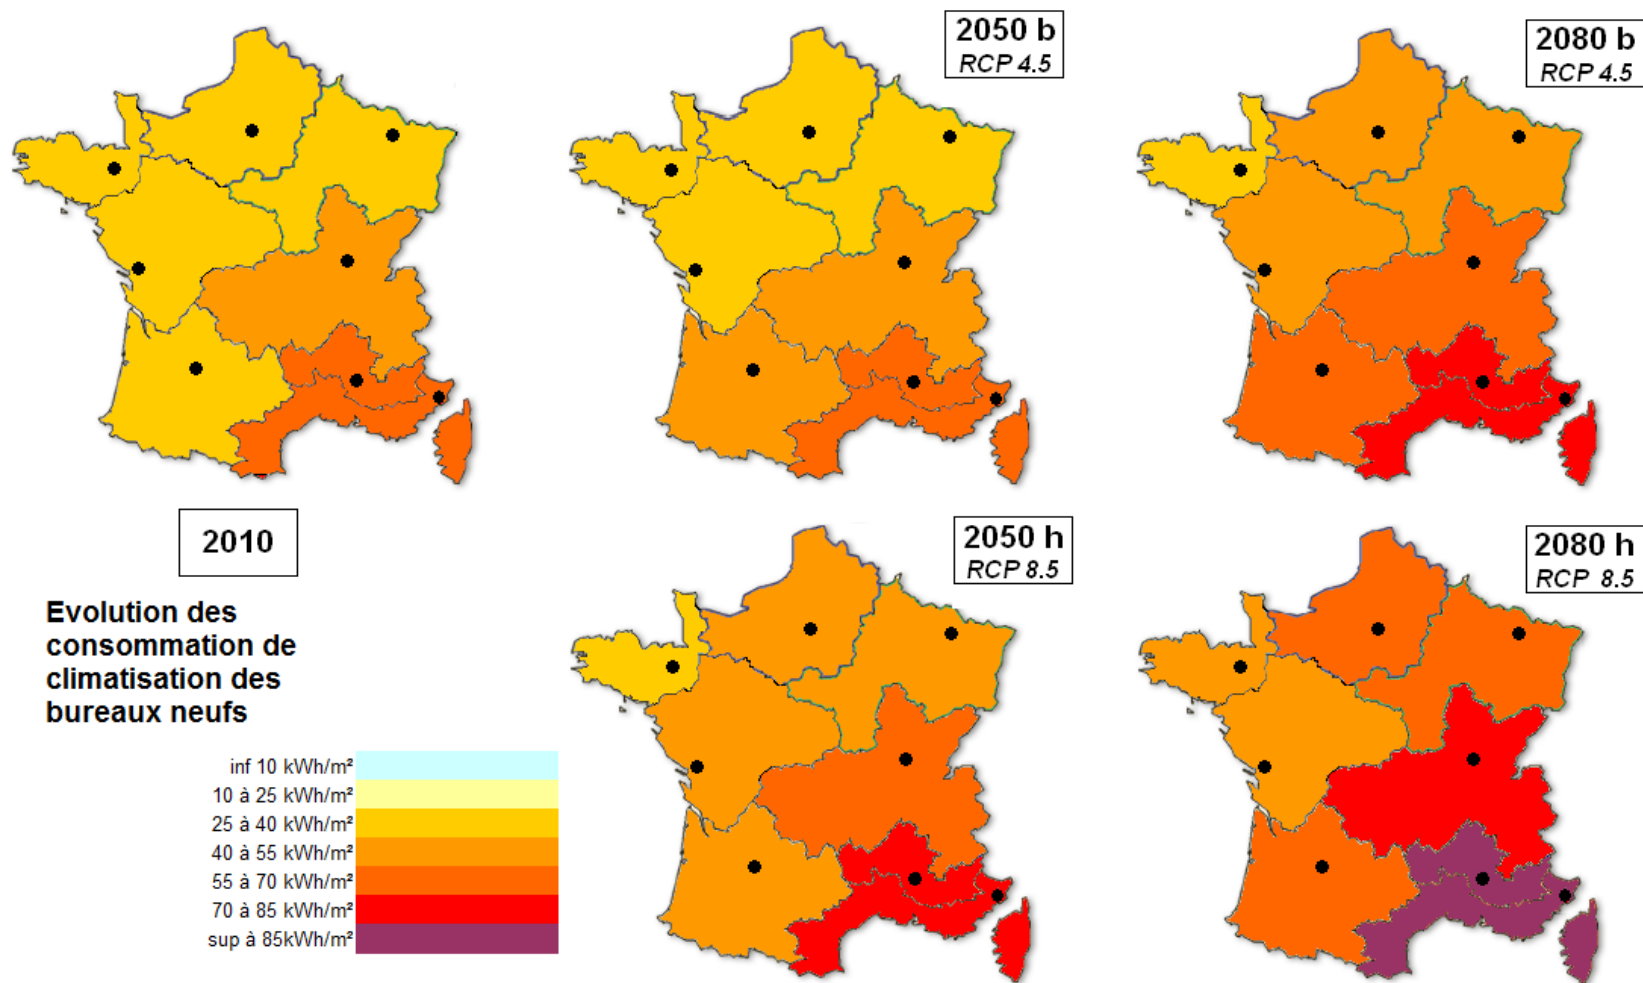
2050 b
RCP 4.5

2080 b
RCP 4.5

2010

2050 h
RCP 8.5

2080 h
RCP 8.5

Evolution des consommation de climatisation des bureaux neufs

inf 10 kWh/m²
10 à 25 kWh/m²
25 à 40 kWh/m²
40 à 55 kWh/m²
55 à 70 kWh/m²
70 à 85 kWh/m²
sup à 85kWh/m²